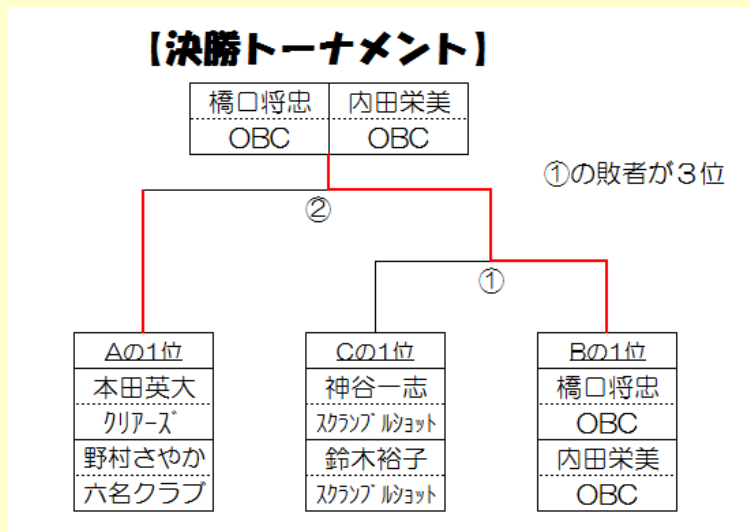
【決勝トーナメント】

| 橋口将忠 | 内田栄美 |
|---|---|
| OBC | OBC |

①の敗者が３位

②

①

| Aの1位 |
|---|
| 本田英大 |
| ｸﾘｱｰｽﾞ |
| 野村さやか |
| 六名クラブ |

| Cの1位 |
|---|
| 神谷一志 |
| ｽｸﾗﾝﾌﾞﾙｼｮｯﾄ |
| 鈴木裕子 |
| ｽｸﾗﾝﾌﾞﾙｼｮｯﾄ |

| Bの1位 |
|---|
| 橋口将忠 |
| OBC |
| 内田栄美 |
| OBC |